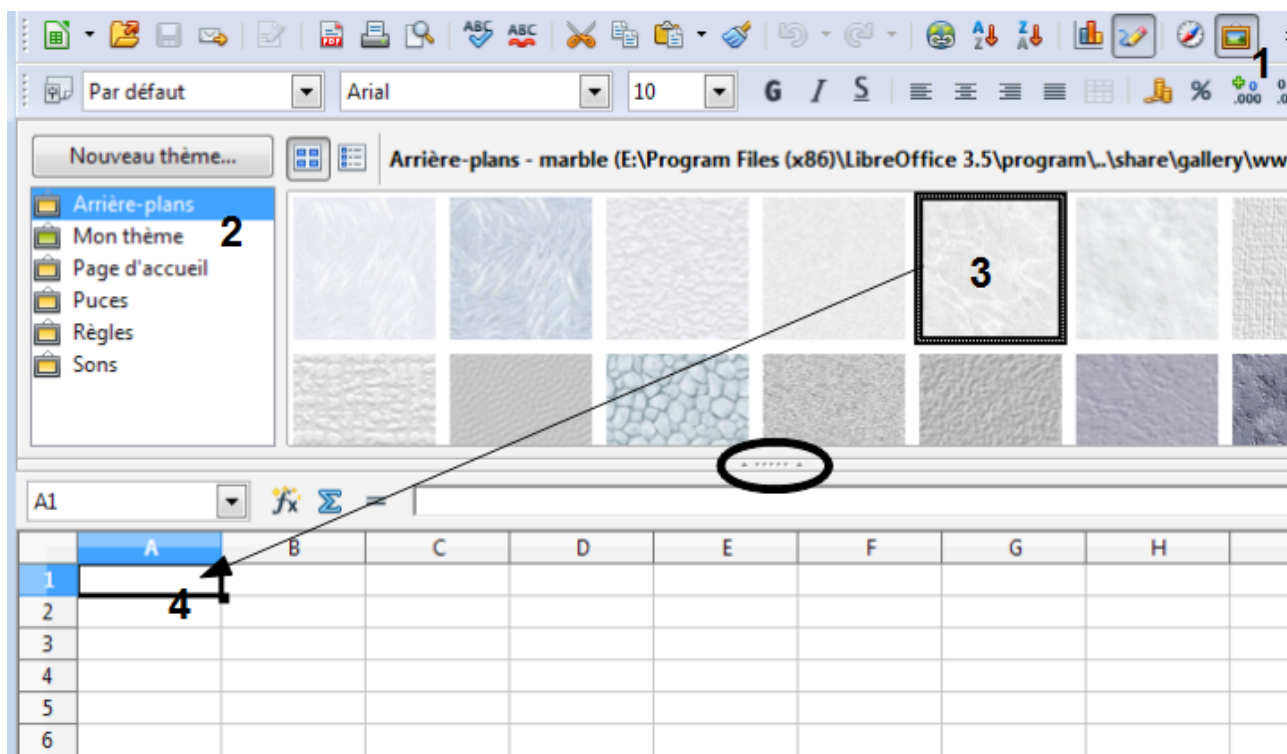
1

Par défaut | Arial | 10 | G | I | S | %

Nouveau thème...

Arrière-plans - marble (E:\Program Files (x86)\LibreOffice 3.5\program\..\share\gallery\ww

Arrière-plans
Mon thème
Page d'accueil
Puces
Règles
Sons

2

3

A1 | $f_x$ | Σ | =

|   | A | B | C | D | E | F | G | H |
|---|---|---|---|---|---|---|---|---|
| 1 |   |   |   |   |   |   |   |   |
| 2 |   |   |   |   |   |   |   |   |
| 3 |   |   |   |   |   |   |   |   |
| 4 |   |   |   |   |   |   |   |   |
| 5 |   |   |   |   |   |   |   |   |
| 6 |   |   |   |   |   |   |   |   |

4